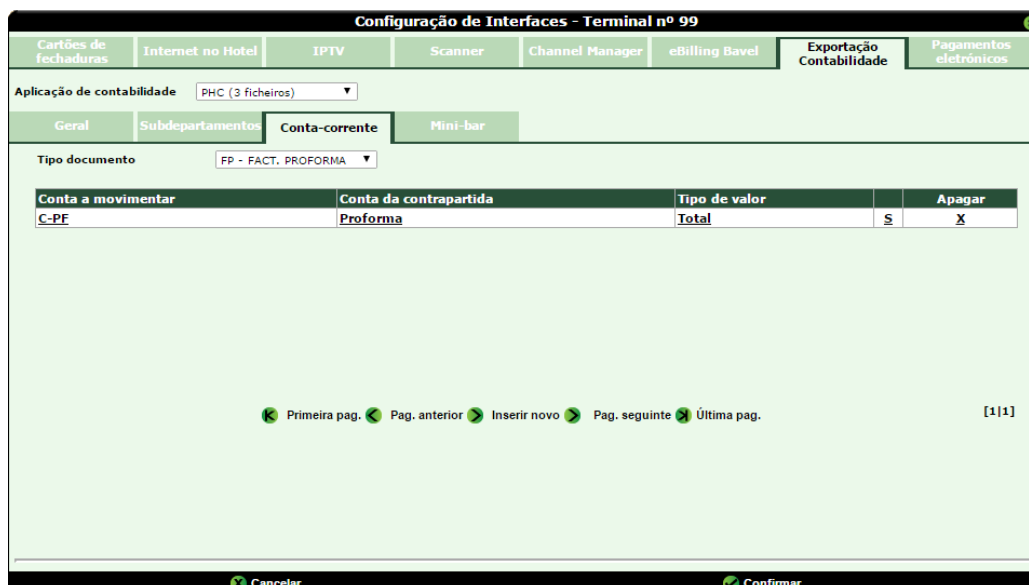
Configuração de Interfaces - Terminal nº 99

Cartões de fechaduras | Internet no Hotel | IPTV | Scanner | Channel Manager | eBilling Bavel | Exportação Contabilidade | Pagamentos eletrónicos

Aplicação de contabilidade PHC (3 ficheiros)

Geral | Subdepartamentos | Conta-corrente | Mini-bar

Tipo documento FP - FACT. PROFORMA

| Conta a movimentar | Conta da contrapartida | Tipo de valor | | Apagar |
|---|---|---|---|---|
| C-PF | Proforma | Total | S | X |

Primeira pag. Pag. anterior Inserir novo Pag. seguinte Última pag.

[1|1]

Cancelar

Confirmar